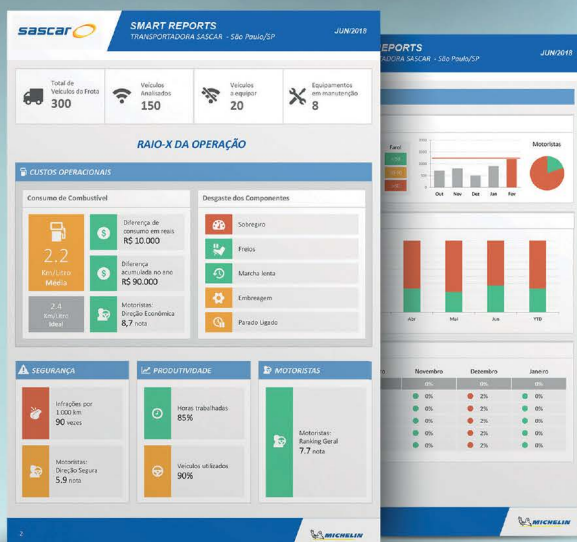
sascar

SMART REPORTS
TRANSPORTADORA SASCAR - São Paulo/SP

JUN/2018

Total de Veículos da Frota
300

Veículos Analisados
150

Veículos a equipar
20

Equipamentos em manutenção
8

RAIO-X DA OPERAÇÃO

CUSTOS OPERACIONAIS

Consumo de Combustível

2.2
Km/Litro
Média

2.4
Km/Litro
Ideal

Diferença de consumo em reais
R$ 10.000

Diferença acumulada no ano
R$ 90.000

Motoristas:
Direção Econômica
8,7 nota

Desgaste dos Componentes

Sobregiro

Freios

Marcha lenta

Embreagem

Parado Ligado

SEGURANÇA

Infrações por 1.000 km
90 vezes

Motoristas:
Direção Segura
5.9 nota

PRODUTIVIDADE

Horas trabalhadas
85%

Veículos utilizados
90%

MOTORISTAS

Motoristas:
Ranking Geral
7.7 nota

2

MICHELIN

REPORTS
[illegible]ADORA SASCAR - São Paulo/SP

JUN/2018

Motoristas

Out Nov Dez Jan Fev

Abr Mai Jun YTD

Novembro Dezembro Janeiro
0% 0% 0%
0% 2% 0%
0% 3% 0%
0% 2% 0%
0% 2% 0%
0% 2% 0%

MICHELIN